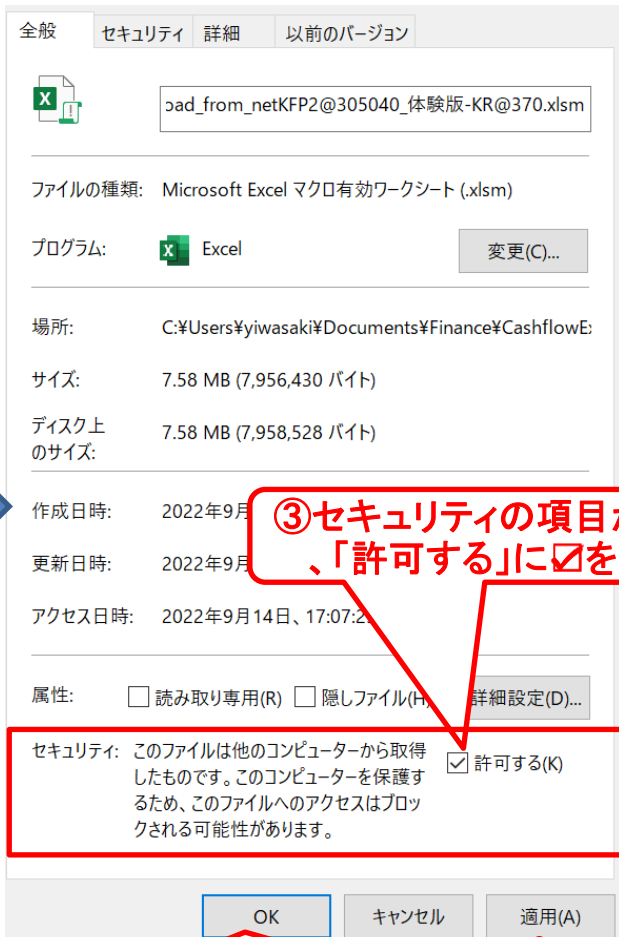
全般　セキュリティ　詳細　以前のバージョン

oad_from_netKFP2@305040_体験版-KR@370.xlsm

ファイルの種類:　Microsoft Excel マクロ有効ワークシート (.xlsm)

プログラム:　Excel　変更(C)...

場所:　C:¥Users¥yiwasaki¥Documents¥Finance¥CashflowE

サイズ:　7.58 MB (7,956,430 バイト)

ディスク上のサイズ:　7.58 MB (7,958,528 バイト)

作成日時:　2022年9月

更新日時:　2022年9月

アクセス日時:　2022年9月14日、17:07:2

③セキュリティの項目が
、「許可する」に☑を

属性:　読み取り専用(R)　隠しファイル(H)　詳細設定(D)...

セキュリティ:　このファイルは他のコンピューターから取得したものです。このコンピューターを保護するため、このファイルへのアクセスはブロックされる可能性があります。　許可する(K)

OK　キャンセル　適用(A)